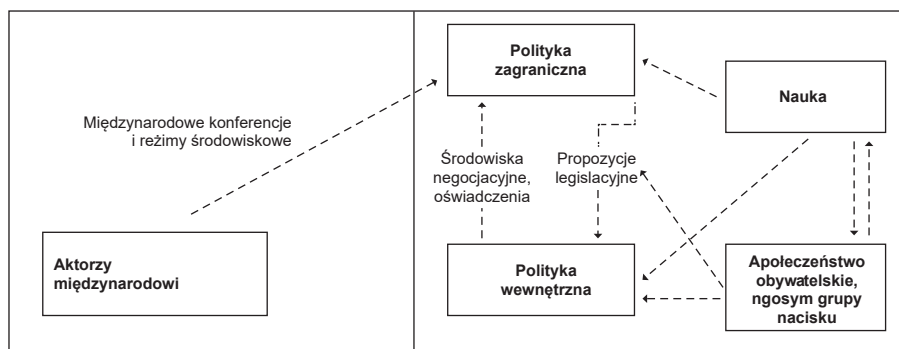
Polityka zagraniczna

Nauka

Międzynarodowe konferencje i reżimy środowiskowe

Środowiska negocjacyjne, oświadczenia

Propozycje legislacyjne

Aktorzy międzynarodowi

Polityka wewnętrzna

Apołeczeństwo obywatelskie, ngosym grupy nacisku